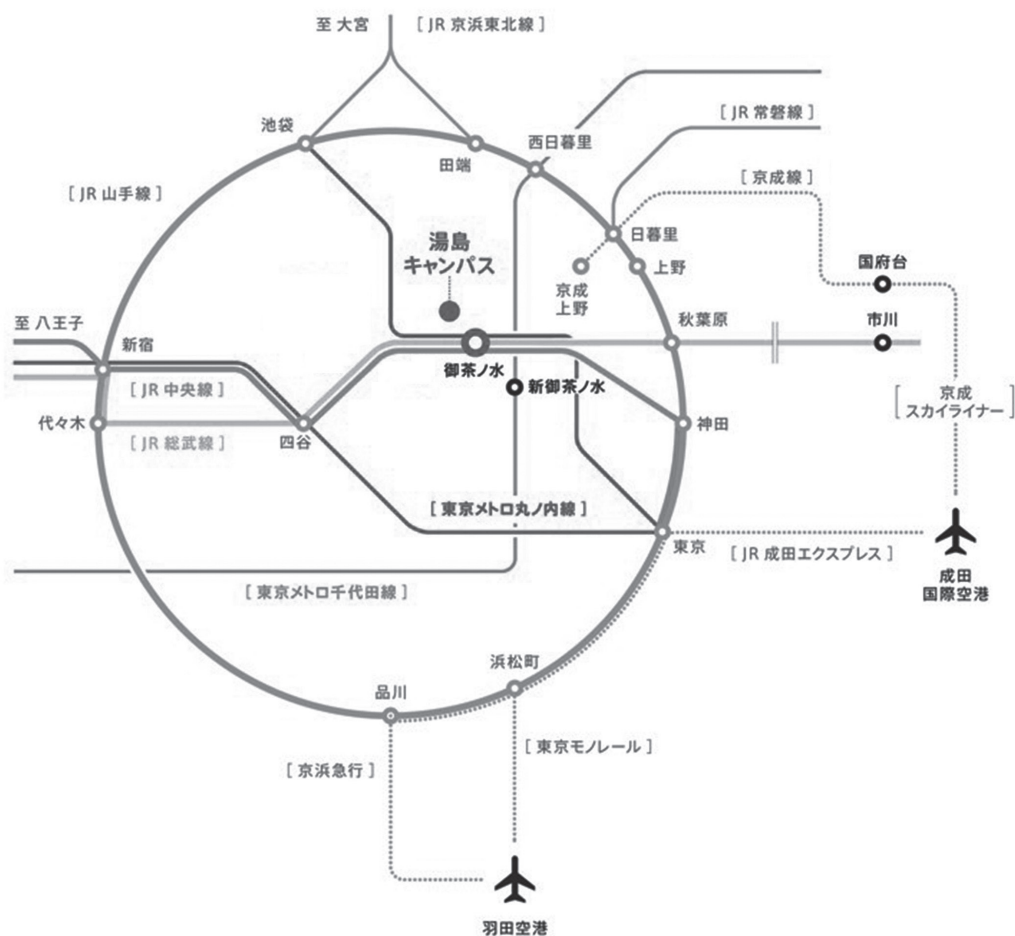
至 大宮
[ JR 京浜東北線 ]
池袋
田端
西日暮里
[ JR 常磐線 ]
[ JR 山手線 ]
[ 京成線 ]
日暮里
湯島
キャンパス
京成
上野
上野
国府台
至 八王子
新宿
秋葉原
市川
御茶ノ水
新御茶ノ水
[ JR 中央線 ]
代々木
[ JR 総武線 ]
四谷
神田
[ 京成
スカイライナー ]
[ 東京メトロ丸ノ内線 ]
東京
[ JR 成田エクスプレス ]
成田
国際空港
[ 東京メトロ千代田線 ]
浜松町
品川
[ 東京モノレール ]
[ 京浜急行 ]
羽田空港